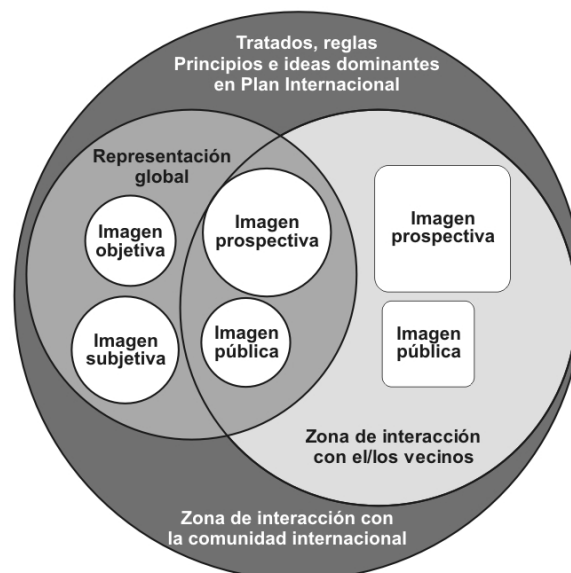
Tratados, reglas
Principios e ideas dominantes
en Plan Internacional

Representación
global

Imagen
objetiva

Imagen
prospectiva

Imagen
subjetiva

Imagen
pública

Imagen
prospectiva

Imagen
pública

Zona de interacción
con el/los vecinos

Zona de interacción con
la comunidad internacional